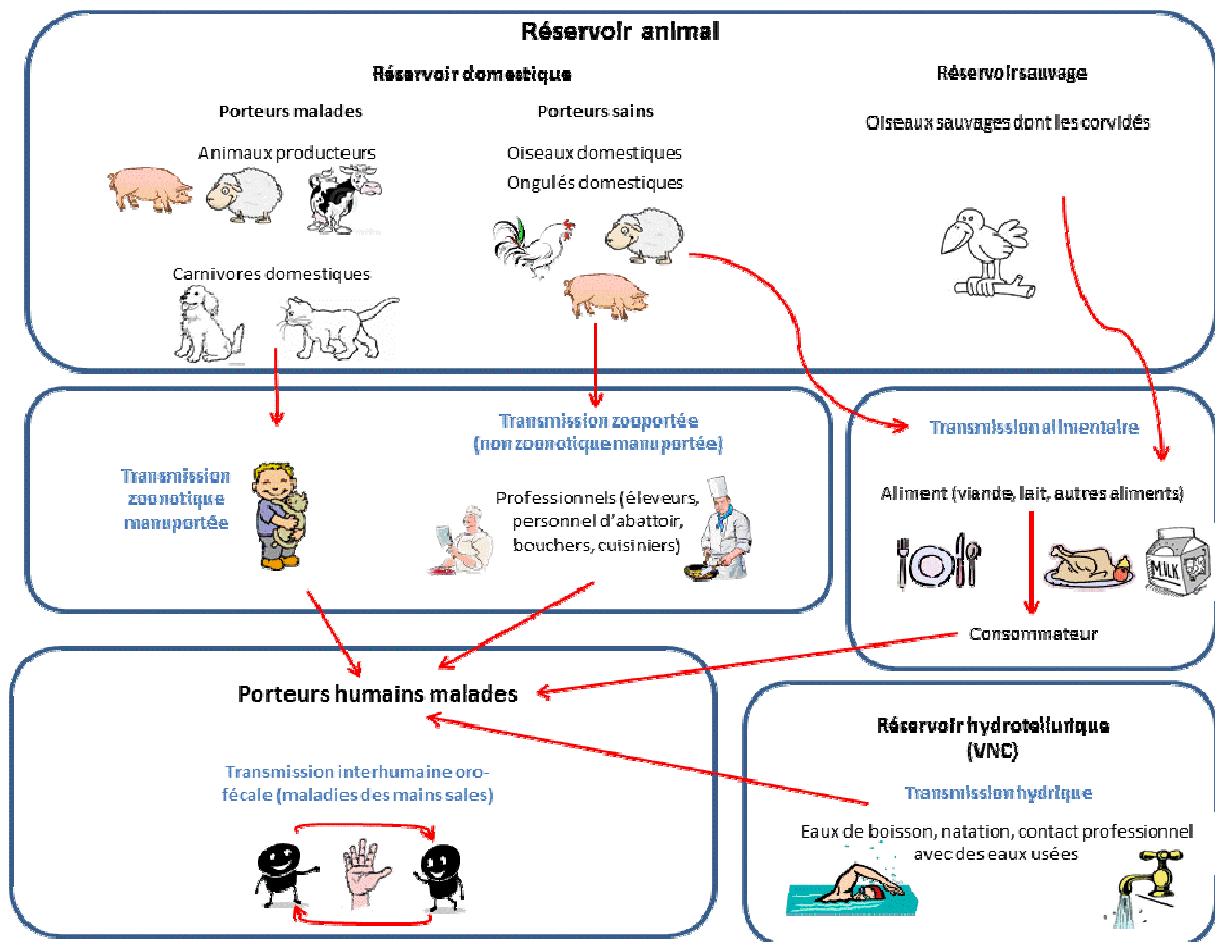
Réservoir animal

Réservoir domestique

Porteurs malades

Animaux producteurs

Carnivores domestiques

Porteurs sains

Oiseaux domestiques

Ongulés domestiques

Réservoir sauvage

Oiseaux sauvages dont les corvidés

Transmission zoonotique manuportée

Transmission zooportée (non zoonotique manuportée)

Professionnels (éleveurs, personnel d'abattoir, bouchers, cuisiniers)

Transmission alimentaire

Aliment (viande, lait, autres aliments)

MILK

Consommateur

Porteurs humains malades

Transmission interhumaine oro-fécale (maladies des mains sales)

Réservoir hydrotellurique (VNC)

Transmission hydrique

Eaux de boisson, natation, contact professionnel avec des eaux usées